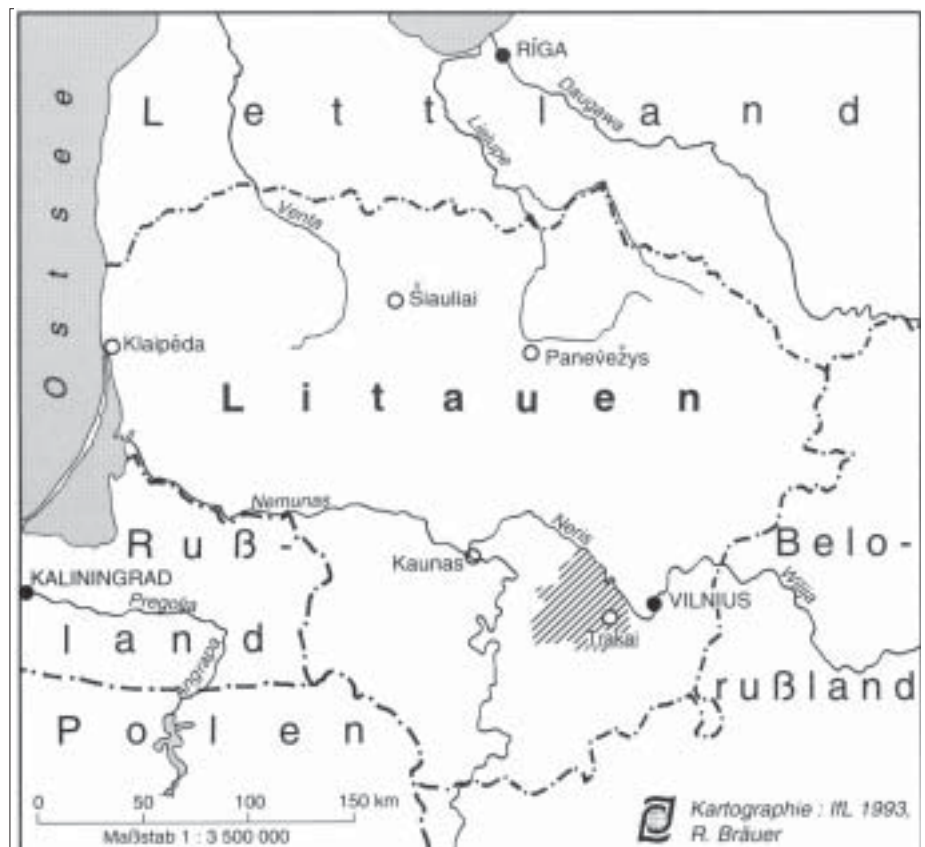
RĪGA

Ostsee

Lettland

Daugava

Lielupe

Venta

Šiauliai

Klaipėda

Panevėžys

Litauen

Nemunas

Neris

Rußland

KALININGRAD

Pregolja

Kaunas

VILNIUS

Belorußland

Vilija

Trakai

Angrapa

Polen

0 50 100 150 km

Maßstab 1 : 3 500 000

Kartographie : IfL 1993, R. Bräuer